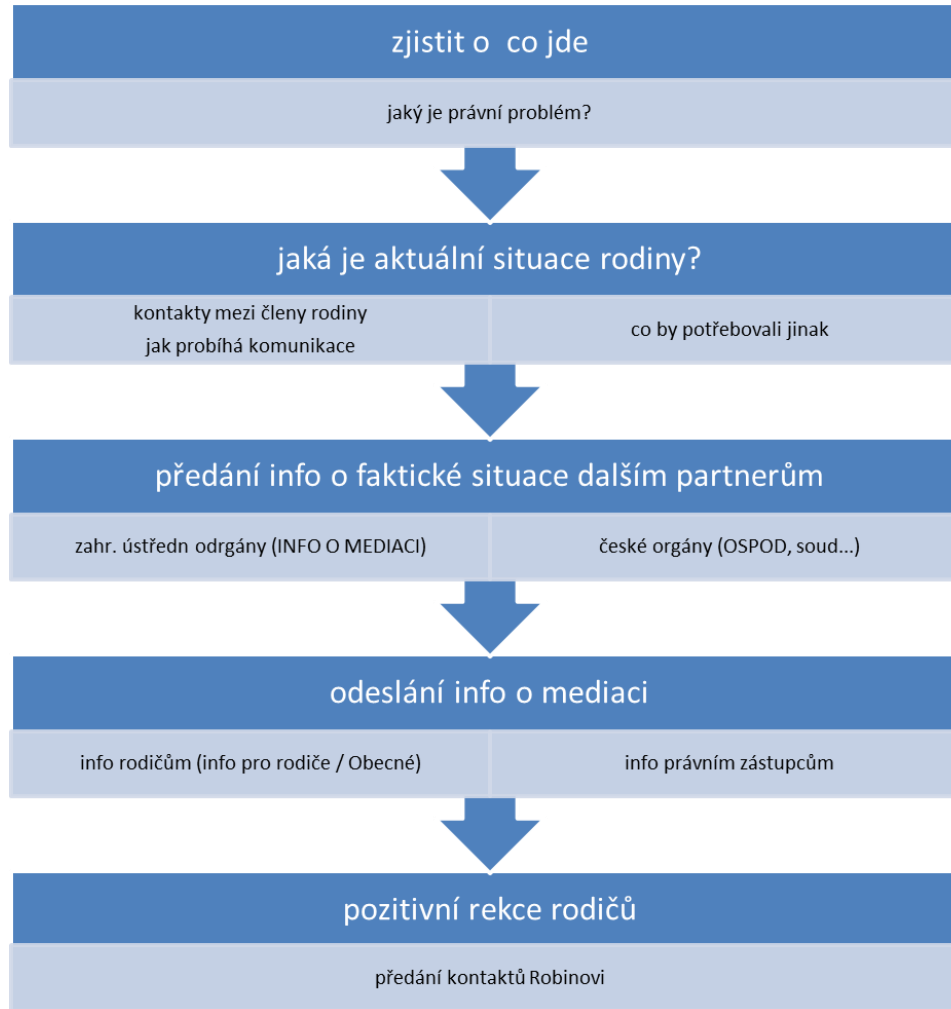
zjistit o  co jde

jaký je právní problém?

jaká je aktuální situace rodiny?

kontakty mezi členy rodiny
jak probíhá komunikace

co by potřebovali jinak

předání info o faktické situace dalším partnerům

zahr. ústředn odrgány (INFO O MEDIACI)

české orgány (OSPOD, soud...)

odeslání info o mediaci

info rodičům (info pro rodiče / Obecné)

info právním zástupcům

pozitivní rekce rodičů

předání kontaktů Robinovi